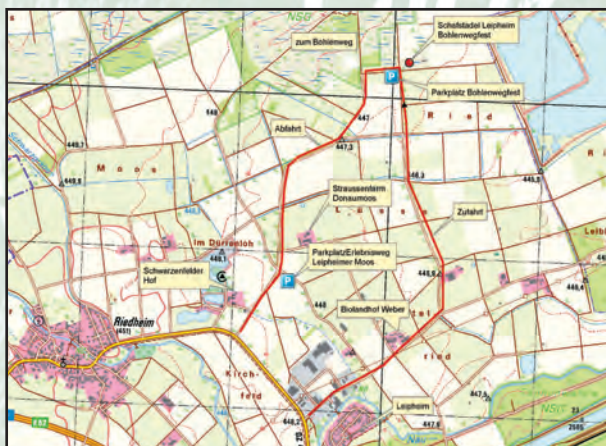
NSG
zum Bohlenweg
Schafstadel Leipheim Bohlenwegfest
P
Parkplatz Bohlenwegfest
Abfahrt
448
447
Ried
447,3
449,1
Moos
446,9
Straussenfarm Donaumoos
446,3
445,5
Zufahrt
Im Dornenloh
Parkplatz/Erlebnisweg Leipheimer Moos
Schwarzenfelder Hof
449,1
P
445,6
446,4
Biolandhof Weber
Riedheim
(451)
Kirchfeld
ried
Leipheim
447,5
447,6
NSG
A 8